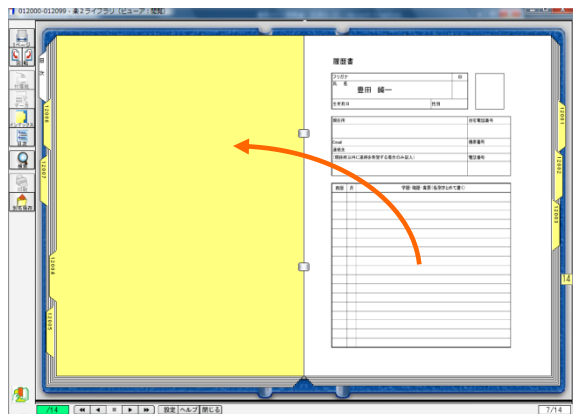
012000-012099 - 楽2ライブラリ（ビューア）[閲覧]

履歴書

フリガナ
氏名
豊田 純一
生年月日
性別

現住所
自宅電話番号
Email
携帯番号
連絡先
（現住所以外に連絡を希望する場合のみ記入）
電話番号

西暦
月
学歴・職歴・賞罰（名別まとめて書く）

12001
12002
12003
12004
12005
12002
12003

14

/14
設定
ヘルプ
閉じる
7/14